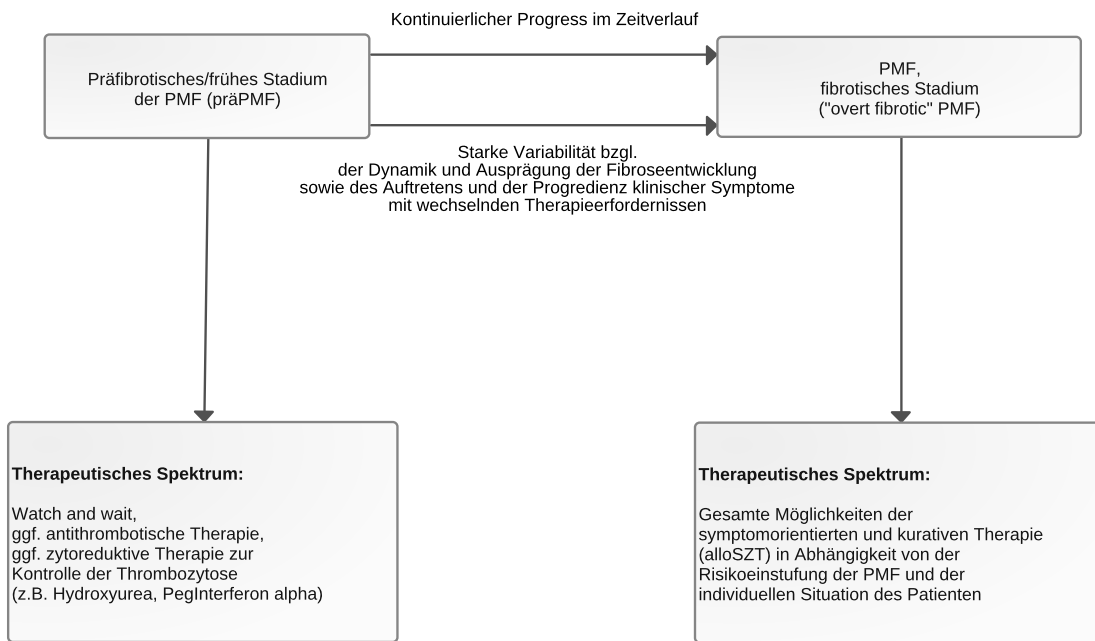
Kontinuierlicher Progress im Zeitverlauf

Präfibrotisches/frühes Stadium der PMF (präPMF)

PMF, fibrotisches Stadium ("overt fibrotic" PMF)

Starke Variabilität bzgl. der Dynamik und Ausprägung der Fibroseentwicklung sowie des Auftretens und der Progredienz klinischer Symptome mit wechselnden Therapieerfordernissen

**Therapeutisches Spektrum:**

Watch and wait,
ggf. antithrombotische Therapie,
ggf. zytoreduktive Therapie zur Kontrolle der Thrombozytose (z.B. Hydroxyurea, PegInterferon alpha)

**Therapeutisches Spektrum:**

Gesamte Möglichkeiten der symptomorientierten und kurativen Therapie (alloSZT) in Abhängigkeit von der Risikoeinstufung der PMF und der individuellen Situation des Patienten